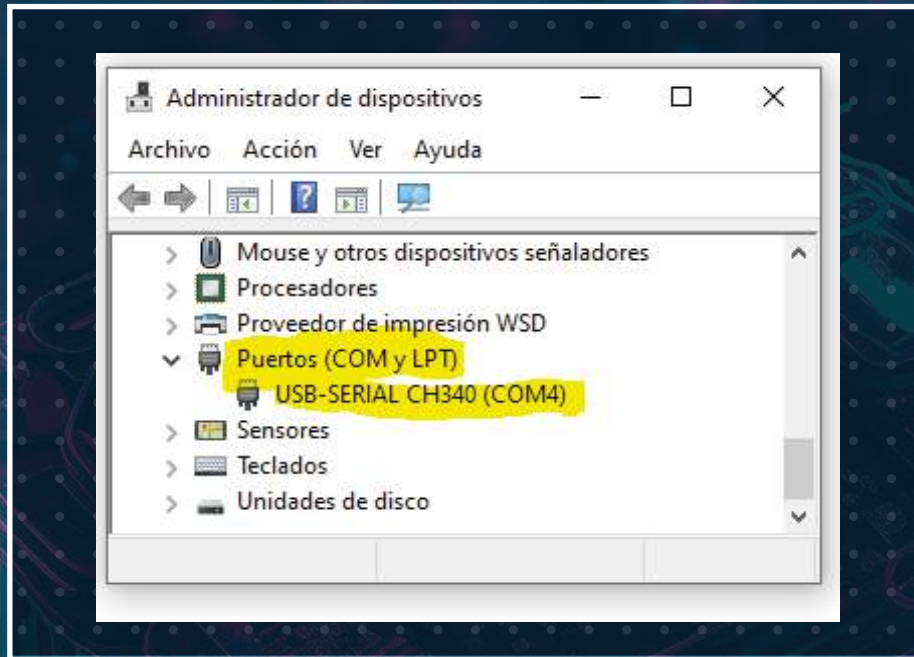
Administrador de dispositivos

Archivo Acción Ver Ayuda

Mouse y otros dispositivos señaladores
Procesadores
Proveedor de impresión WSD
Puertos (COM y LPT)
USB-SERIAL CH340 (COM4)
Sensores
Teclados
Unidades de disco